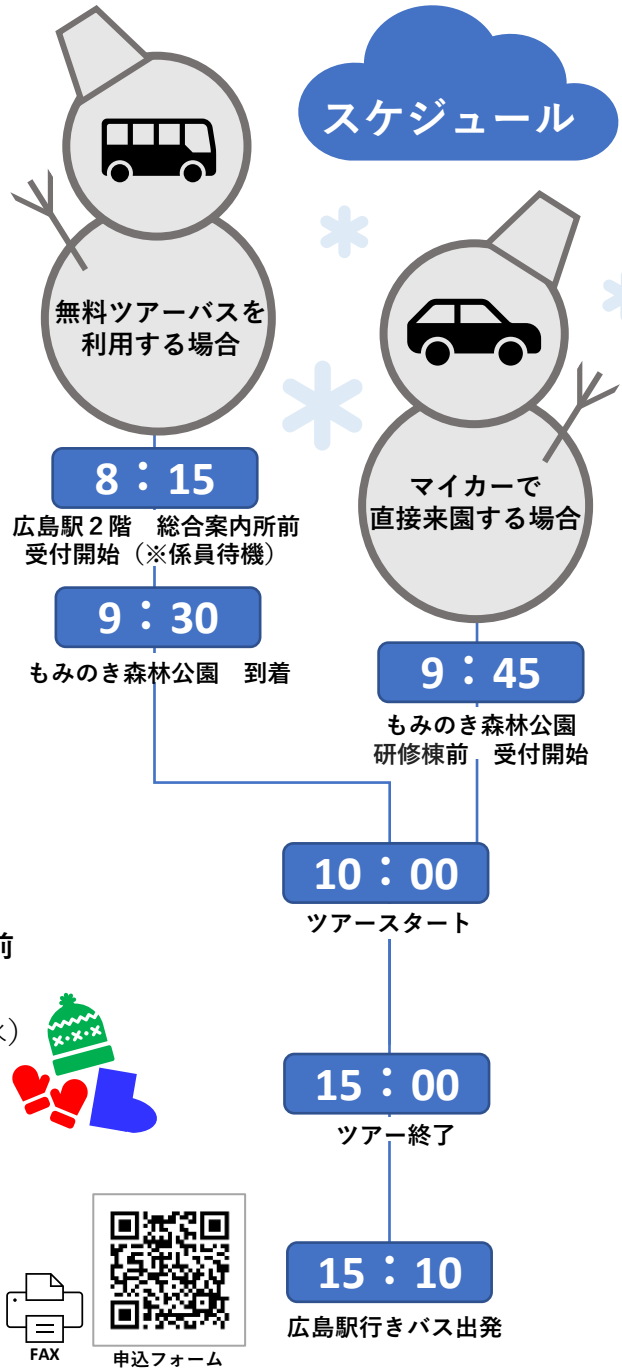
スケジュール

無料ツアーバスを利用する場合

8：15
広島駅２階　総合案内所前
受付開始（※係員待機）

9：30
もみのき森林公園　到着

マイカーで直接来園する場合

9：45
もみのき森林公園
研修棟前　受付開始

10：00
ツアースタート

15：00
ツアー終了

15：10
広島駅行きバス出発

前

x）

FAX

申込フォーム